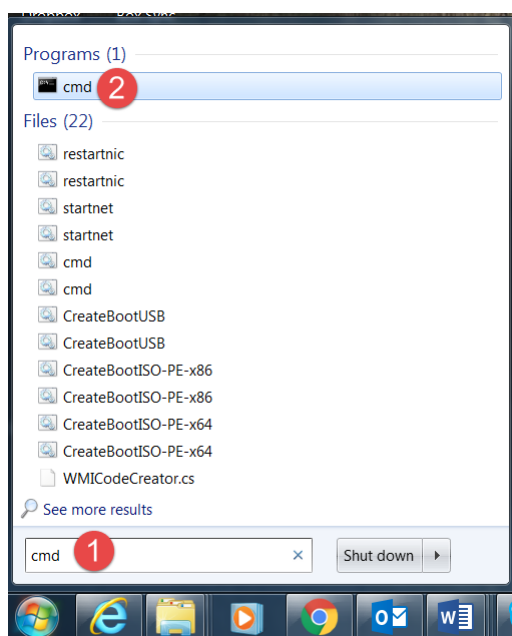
Programs (1)
cmd 2
Files (22)
restartnic
restartnic
startnet
startnet
cmd
cmd
CreateBootUSB
CreateBootUSB
CreateBootISO-PE-x86
CreateBootISO-PE-x86
CreateBootISO-PE-x64
CreateBootISO-PE-x64
WMICodeCreator.cs
See more results
cmd 1
×
Shut down